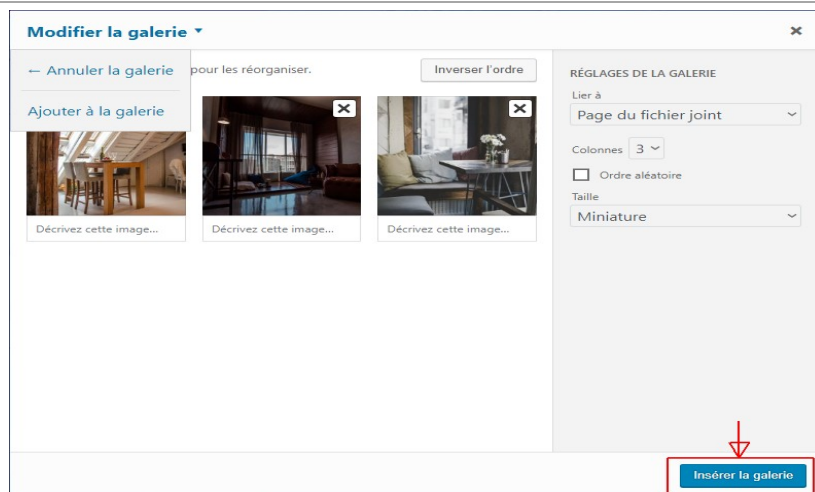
Modifier la galerie ▾

×

← Annuler la galerie

Ajouter à la galerie

pour les réorganiser.

Inverser l'ordre

Décrivez cette image...

Décrivez cette image...

Décrivez cette image...

RÉGLAGES DE LA GALERIE

Lier à

Page du fichier joint

Colonnes 3

Ordre aléatoire

Taille

Miniature

Insérer la galerie